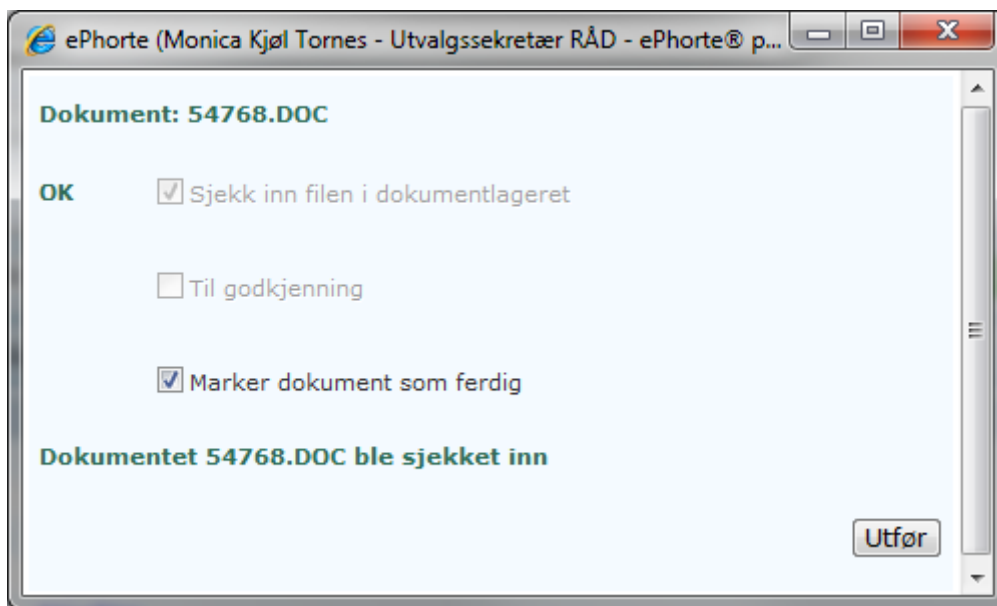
ePhorte (Monica Kjøl Tornes - Utvalgssekretær RÅD - ePhorte® p...

Dokument: 54768.DOC

OK

Sjekk inn filen i dokumentlageret

Til godkjenning

Marker dokument som ferdig

Dokumentet 54768.DOC ble sjekket inn

Utfør